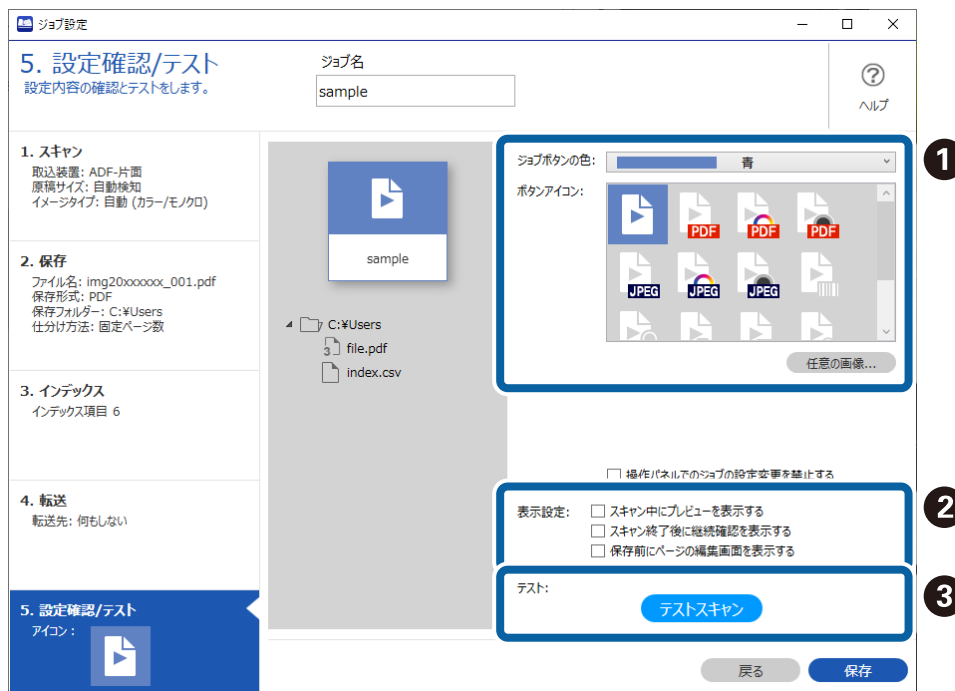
ジョブ設定

5. 設定確認/テスト
設定内容の確認とテストをします。

ジョブ名
sample

ヘルプ

1. スキャン
取込装置: ADF-片面
原稿サイズ: 自動検知
イメージタイプ: 自動 (カラー/モノクロ)

2. 保存
ファイル名: img20xxxxxx_001.pdf
保存形式: PDF
保存フォルダー: C:¥Users
仕分け方法: 固定ページ数

3. インデックス
インデックス項目 6

4. 転送
転送先: 何もしない

5. 設定確認/テスト
アイコン:

sample

C:¥Users
file.pdf
index.csv

ジョブボタンの色: 青
ボタンアイコン:
PDF PDF PDF
JPEG JPEG JPEG
任意の画像...

1

操作パネルでのジョブの設定変更を禁止する

表示設定:
スキャン中にプレビューを表示する
スキャン終了後に継続確認を表示する
保存前にページの編集画面を表示する

2

テスト:
テストスキャン

3

戻る
保存